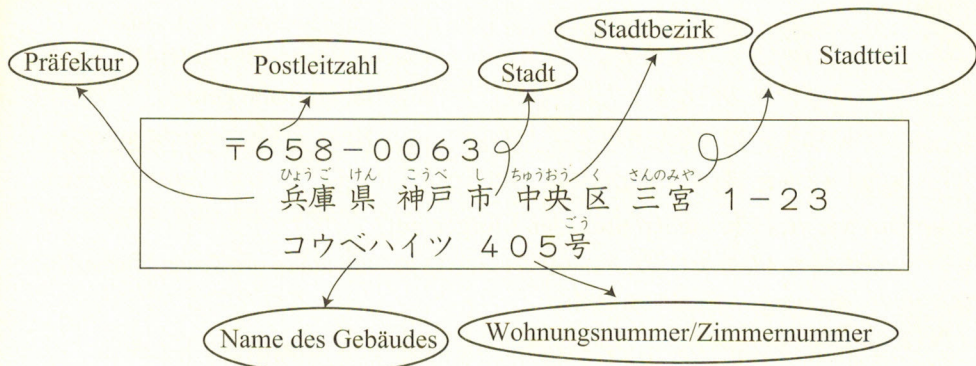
Präfektur

Postleitzahl

Stadt

Stadtbezirk

Stadtteil

〒658－0063

ひょうご けん こうべ し ちゅうおう く さんのみや

兵庫県 神戸市 中央区 三宮 1－23

ごう

コウベハイツ 405号

Name des Gebäudes

Wohnungsnummer/Zimmernummer